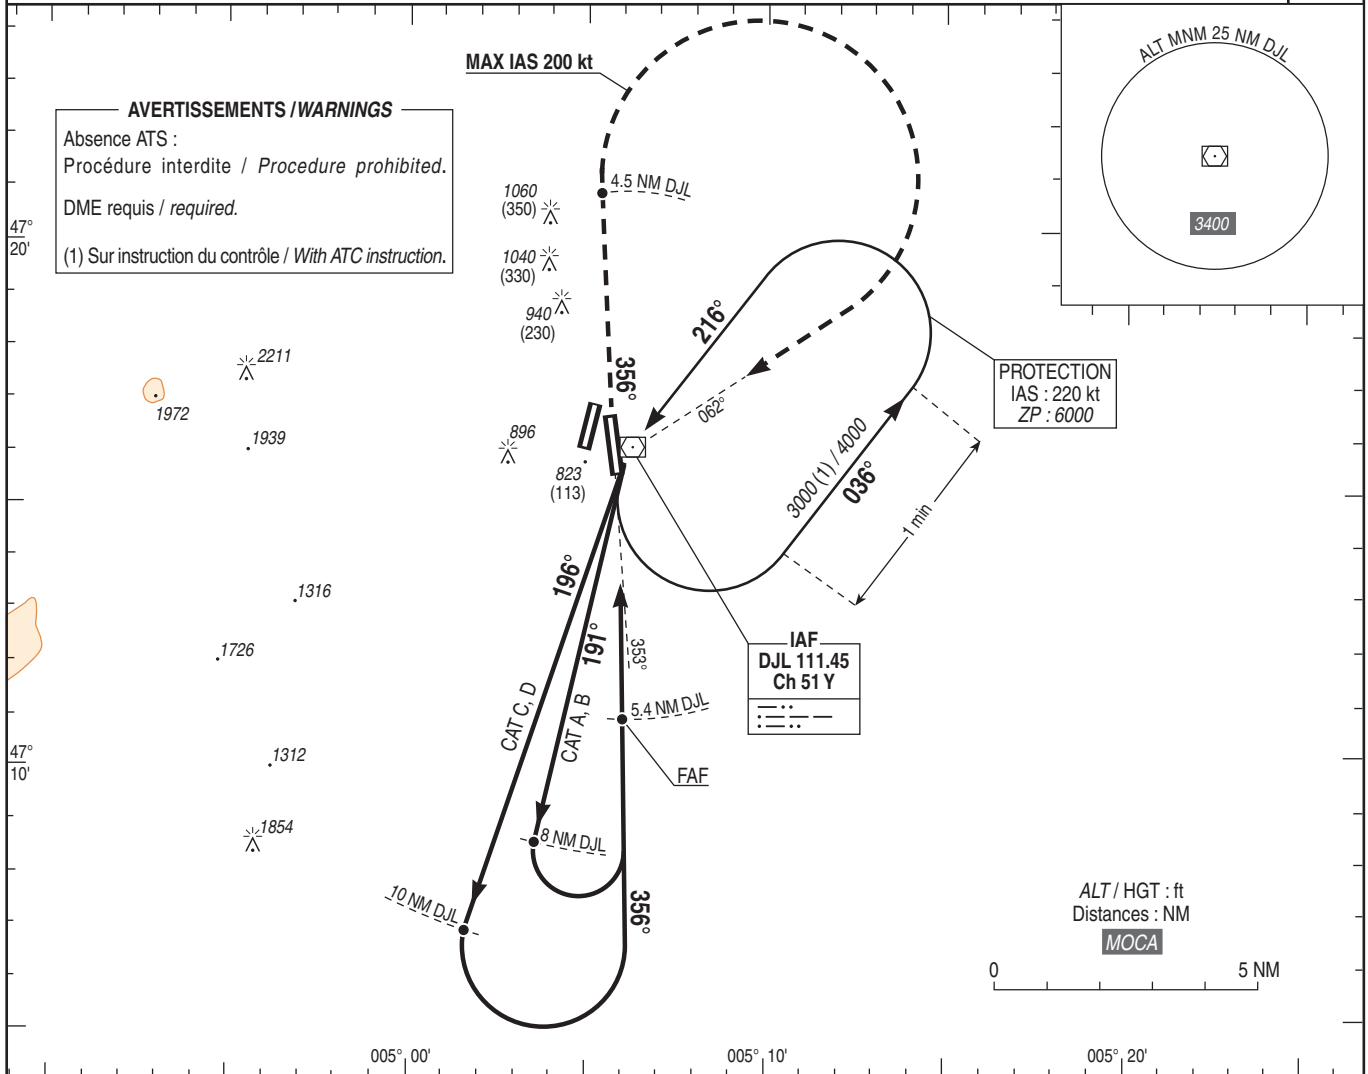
MAX IAS 200 kt

AVERTISSEMENTS / WARNINGS
Absence ATS :
Procédure interdite / Procedure prohibited.
DME requis / required.
(1) Sur instruction du contrôle / With ATC instruction.

ALT MNM 25 NM DJL
3400

4.5 NM DJL
1060 (350)
1040 (330)
940 (230)
2211
1972
1939
896
823 (113)
356°
216°
062°
PROTECTION
IAS : 220 kt
ZP : 6000
3000 (1) / 4000
036°
1 min
196°
191°
353°
1316
1726
IAF
DJL 111.45
Ch 51 Y
CAT C, D
CAT A, B
5.4 NM DJL
FAF
47° 20'
47° 10'
1312
1854
8 NM DJL
10 NM DJL
356°
ALT / HGT : ft
Distances : NM
MOCA
0
5 NM
005° 00'
005° 10'
005° 20'